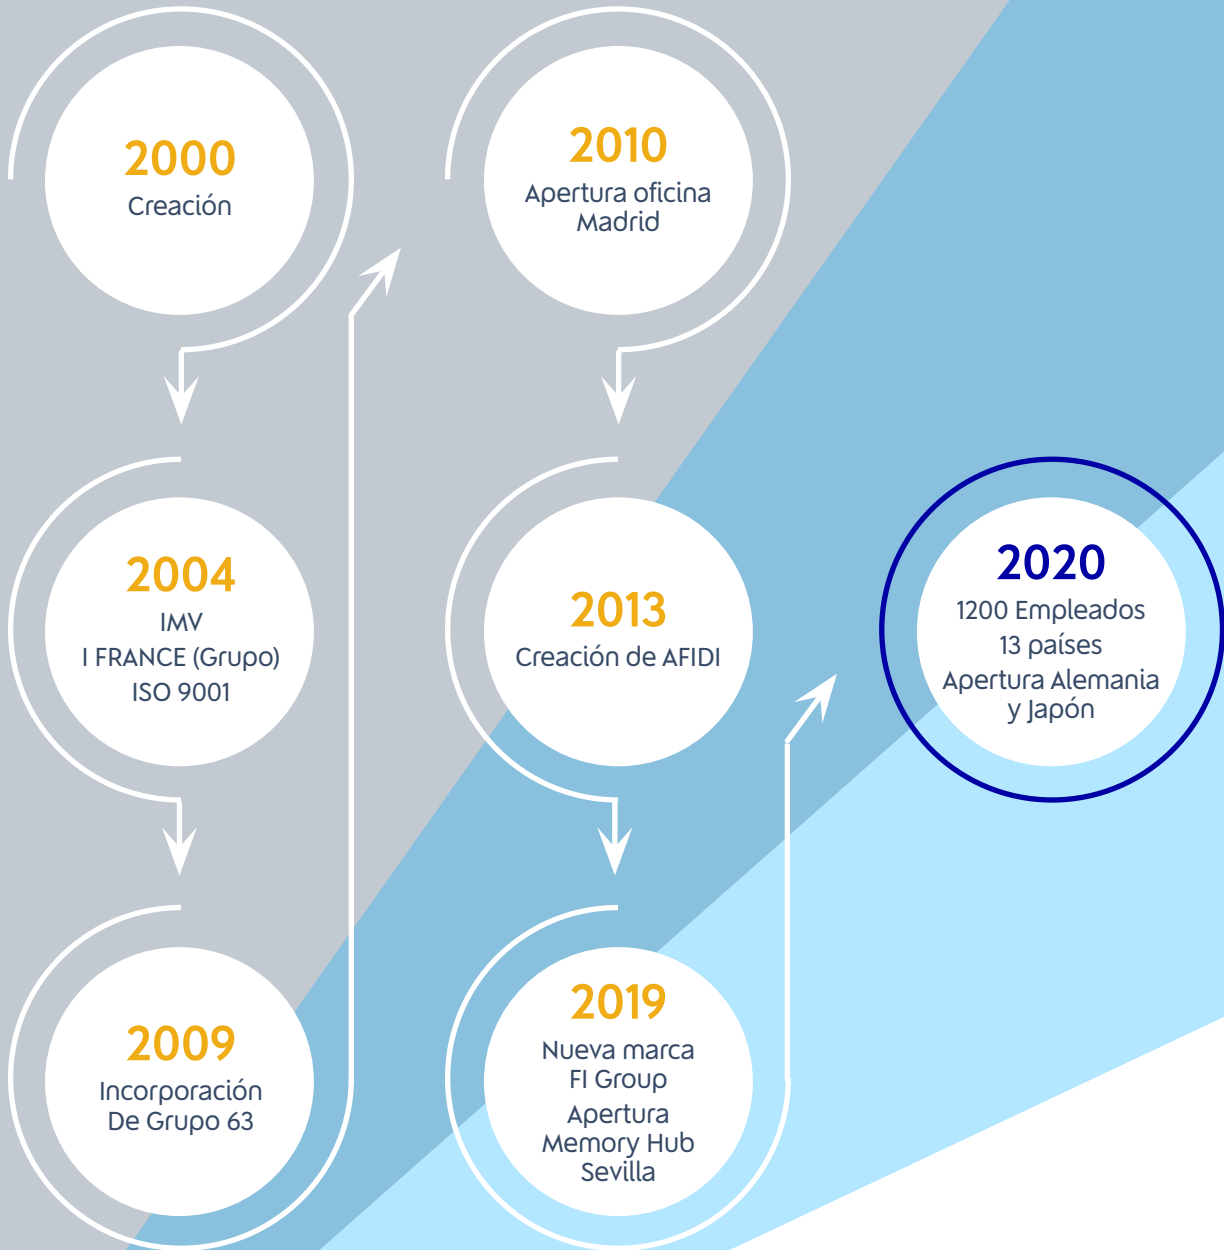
2000
Creación

2004
IMV
I FRANCE (Grupo)
ISO 9001

2009
Incorporación
De Grupo 63

2010
Apertura oficina
Madrid

2013
Creación de AFIDI

2019
Nueva marca
FI Group
Apertura
Memory Hub
Sevilla

2020
1200 Empleados
13 países
Apertura Alemania
y Japón